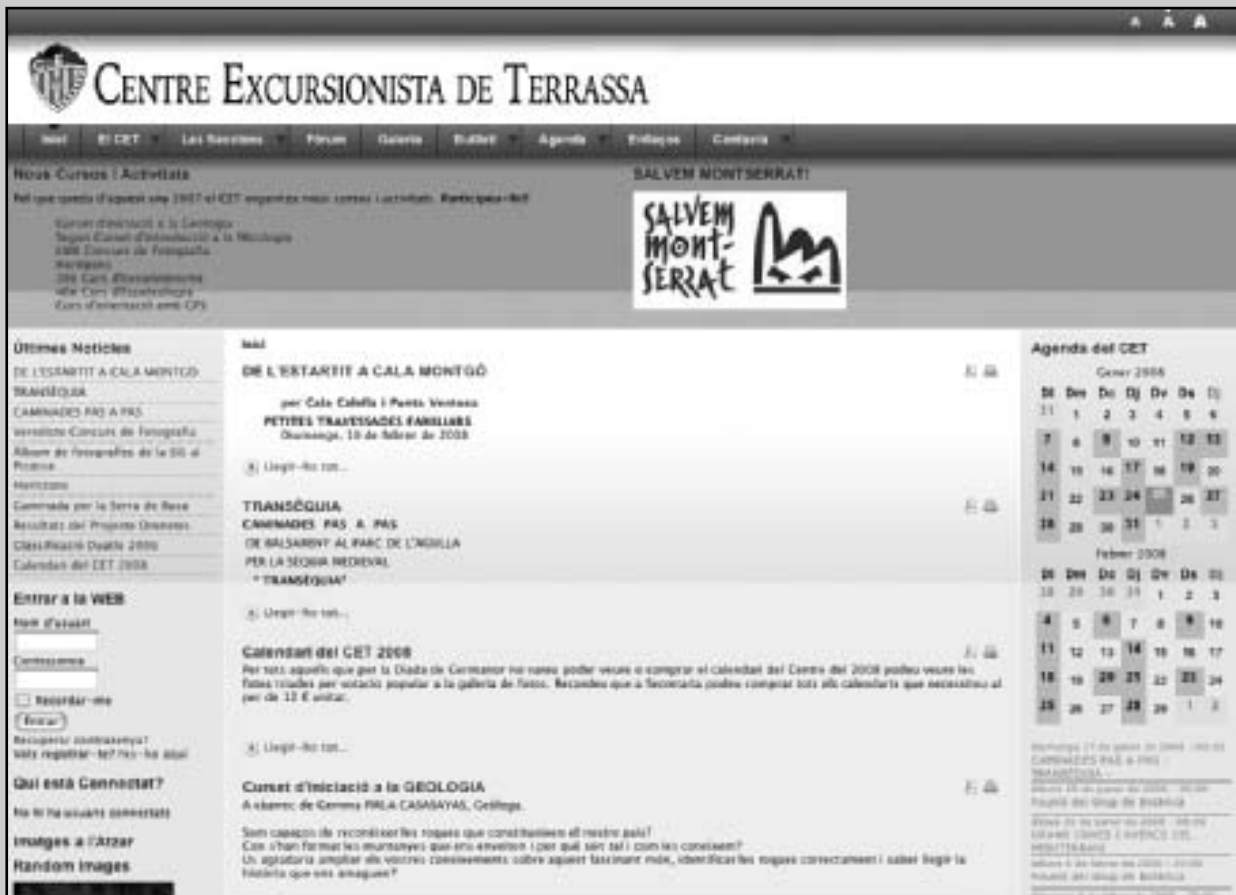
A A A

CENTRE EXCURSIONISTA DE TERRASSA

Inici | El CET | Les Seccions | Fòrum | Galeria | Butlletí | Agenda | Enllaços | Contacte

Nous Cursos i Activitats

Pel que queda d'aquest any 2007 el CET organitza nous cursos i activitats. Participa-hi!

Cursos d'iniciació a la Geologia
Segon Cursot d'Introducció a la Micologia
XXIII Concurs de Fotografia
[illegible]
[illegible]
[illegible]
Curs d'iniciació amb GPS

SALVEM MONTSERRAT!

SALVEM MONT-SERRAT

Últimes Notícies
DE L'ESTARTIT A CALA MONTGÓ
TRANSÈQUIA
CAMINADES PAS A PAS
Vint-i-tresè Concurs de Fotografia
Àlbum de fotografies de la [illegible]
Horitzons
Caminada per la Serra de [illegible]
Resultats del Projecte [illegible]
Classificació Duatló 2008
Calendari del CET 2008

Entrar a la WEB
Nom d'usuari
Contrasenya
Recordar-me
Entrar
Recuperar contrasenya?
Vols registrar-te? Fes-ho aquí

Qui està Connectat?
No hi ha usuaris connectats

Imatges a l'Atzar
Random Images

Inici

DE L'ESTARTIT A CALA MONTGÓ
per Cala Calella i Punta Ventosa
PETITES TRAVESSADES FAMILIARS
Diumenge, 10 de febrer de 2008
Llegir-ho tot...

TRANSÈQUIA
CAMINADES PAS A PAS
DE BALSARENY AL PARC DE L'AGULLA
PER LA SÈQUIA MEDIEVAL
" TRANSÈQUIA"
Llegir-ho tot...

Calendari del CET 2008
Per tots aquells que per la Diada de Germanor no vareu poder veure o comprar el calendari del Centre del 2008 podeu veure les fotos triades per votació popular a la galeria de fotos. Recordeu que a Secretaria podeu comprar tots els calendaris que necessiteu al per de 12 € unitat.
Llegir-ho tot...

Cursot d'Iniciació a la GEOLOGIA
A càrrec de Gemma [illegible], Geòloga.
Som capaços de reconèixer les roques que constitueixen el nostre país?
Com s'han format les muntanyes que ens envolten i per què són tal i com les coneixem?
Us agradaria ampliar els vostres coneixements sobre aquest fascinant món, identificar les roques correctament i saber llegir la història que ens amaguen?

Agenda del CET
Gener 2008
| Dl | Dm | Dc | Dj | Dv | Ds | Dg |
|---|---|---|---|---|---|---|
| 31 | 1 | 2 | 3 | 4 | 5 | 6 |
| 7 | 8 | 9 | 10 | 11 | 12 | 13 |
| 14 | 15 | 16 | 17 | 18 | 19 | 20 |
| 21 | 22 | 23 | 24 | 25 | 26 | 27 |
| 28 | 29 | 30 | 31 | 1 | 2 | 3 |

Febrer 2008
| Dl | Dm | Dc | Dj | Dv | Ds | Dg |
|---|---|---|---|---|---|---|
| 28 | 29 | 30 | 31 | 1 | 2 | 3 |
| 4 | 5 | 6 | 7 | 8 | 9 | 10 |
| 11 | 12 | 13 | 14 | 15 | 16 | 17 |
| 18 | 19 | 20 | 21 | 22 | 23 | 24 |
| 25 | 26 | 27 | 28 | 29 | 1 | 2 |

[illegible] CAMINADES PAS A PAS - TRANSÈQUIA -
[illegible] Reunió del Grup de Botànica
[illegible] GRANS CIMS I AVENCS DEL MEDITERRANI
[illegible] Reunió del Grup de Botànica